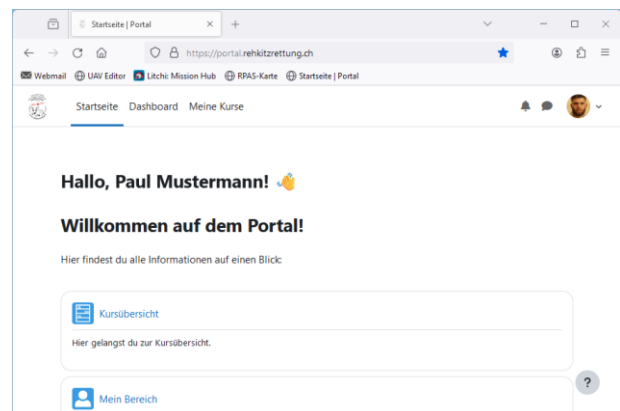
Startseite | Portal

https://portal.rehkitzrettung.ch

Webmail UAV Editor Litchi: Mission Hub RPAS-Karte Startseite | Portal

Startseite Dashboard Meine Kurse

Hallo, Paul Mustermann! 👋

Willkommen auf dem Portal!

Hier findest du alle Informationen auf einen Blick:

Kursübersicht

Hier gelangst du zur Kursübersicht.

Mein Bereich

?